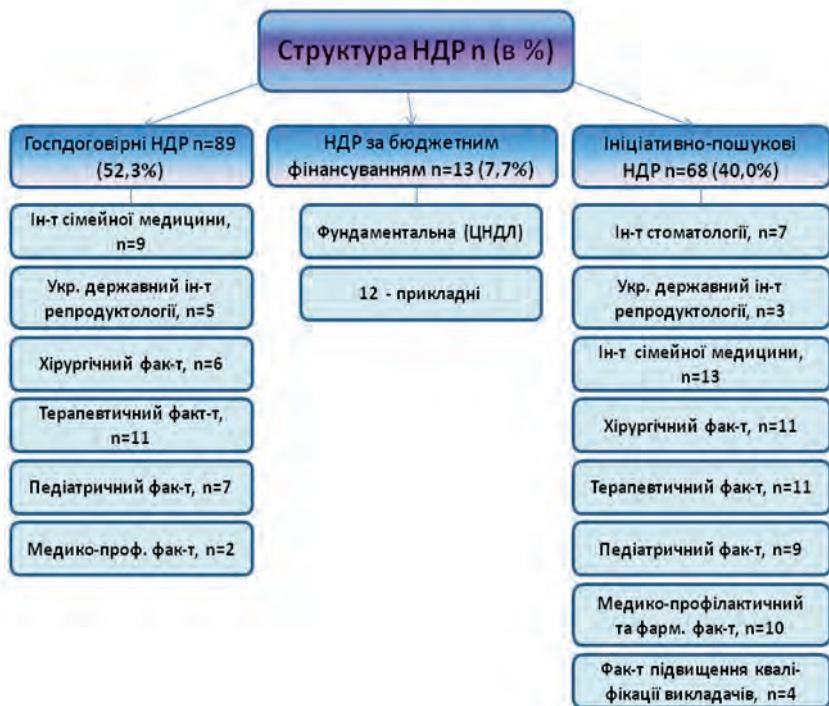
Структура НДР n (в %)

Госпдоговірні НДР n=89 (52,3%)

Ін-т сімейної медицини, n=9

Укр. державний ін-т репродуктології, n=5

Хірургічний фак-т, n=6

Терапевтичний факт-т, n=11

Педіатричний фак-т, n=7

Медико-проф. фак-т, n=2

НДР за бюджетним фінансуванням n=13 (7,7%)

Фундаментальна (ЦНДЛ)

12 - прикладні

Ініціативно-пошукові НДР n=68 (40,0%)

Ін-т стоматології, n=7

Укр. державний ін-т репродуктології, n=3

Ін-т сімейної медицини, n=13

Хірургічний фак-т, n=11

Терапевтичний фак-т, n=11

Педіатричний фак-т, n=9

Медико-профілактичний та фарм. фак-т, n=10

Фак-т підвищення кваліфікації викладачів, n=4